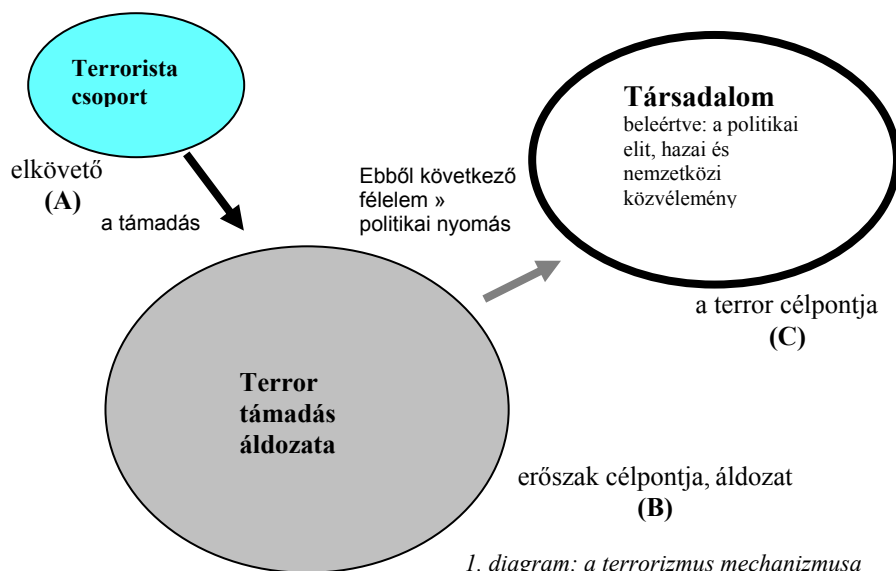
Terrorista csoport

elkövető
(A)

a támadás

Ebből következő félelem » politikai nyomás

Társadalom
beleértve: a politikai elit, hazai és nemzetközi közvélemény

a terror célpontja
(C)

Terror támadás áldozata

erőszak célpontja, áldozat
(B)

1. diagram: a terrorizmus mechanizmusa